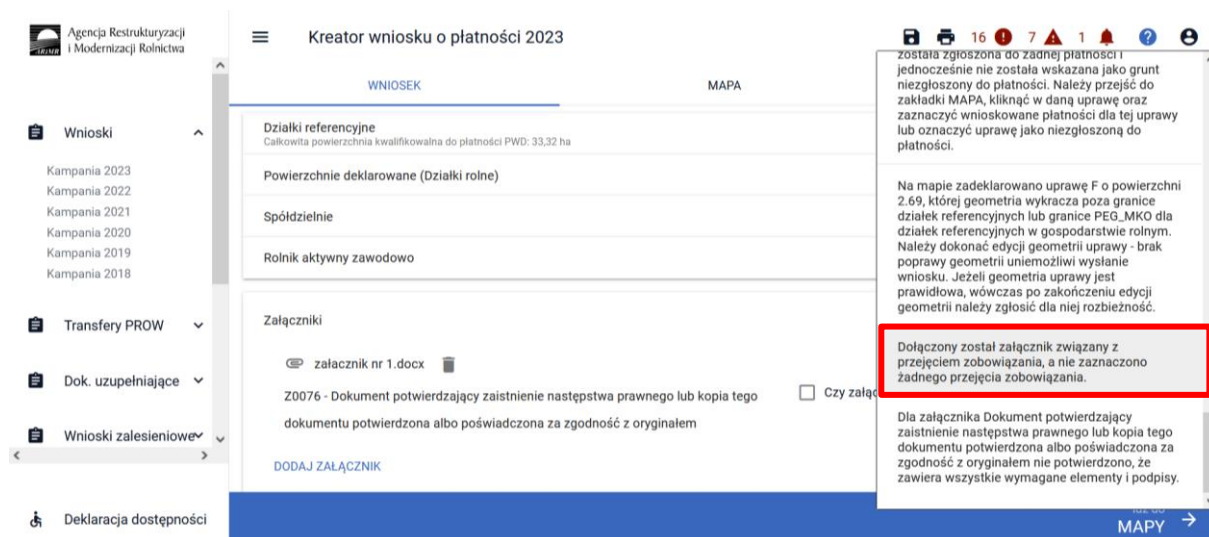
Agencja Restrukturyzacji i Modernizacji Rolnictwa

Wnioski

Kampania 2023
Kampania 2022
Kampania 2021
Kampania 2020
Kampania 2019
Kampania 2018

Transfery PROW

Dok. uzupełniające

Wnioski zalesieniowe

Deklaracja dostępności

Kreator wniosku o płatności 2023

16 7 1

WNIOSEK

MAPA

Działki referencyjne
Całkowita powierzchnia kwalifikowalna do płatności PWD: 33,32 ha

Powierzchnie deklarowane (Działki rolne)

Spółdzielnie

Rolnik aktywny zawodowo

Załączniki

załacznik nr 1.docx

Z0076 - Dokument potwierdzający zaistnienie następstwa prawnego lub kopia tego dokumentu potwierdzona albo poświadczona za zgodność z oryginałem

Czy załą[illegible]

DODAJ ZAŁĄCZNIK

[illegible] MAPY

została zgłoszona do żadnej płatności i jednocześnie nie została wskazana jako grunt niezgłoszony do płatności. Należy przejść do zakładki MAPA, kliknąć w daną uprawę oraz zaznaczyć wnioskowane płatności dla tej uprawy lub oznaczyć uprawę jako niezgłoszoną do płatności.

Na mapie zadeklarowano uprawę F o powierzchni 2.69, której geometria wykracza poza granice działek referencyjnych lub granice PEG_MKO dla działek referencyjnych w gospodarstwie rolnym. Należy dokonać edycji geometrii uprawy - brak poprawy geometrii uniemożliwi wysłanie wniosku. Jeżeli geometria uprawy jest prawidłowa, wówczas po zakończeniu edycji geometrii należy zgłosić dla niej rozbieżność.

Dołączony został załącznik związany z przejęciem zobowiązania, a nie zaznaczono żadnego przejęcia zobowiązania.

Dla załącznika Dokument potwierdzający zaistnienie następstwa prawnego lub kopia tego dokumentu potwierdzona albo poświadczona za zgodność z oryginałem nie potwierdzono, że zawiera wszystkie wymagane elementy i podpisy.